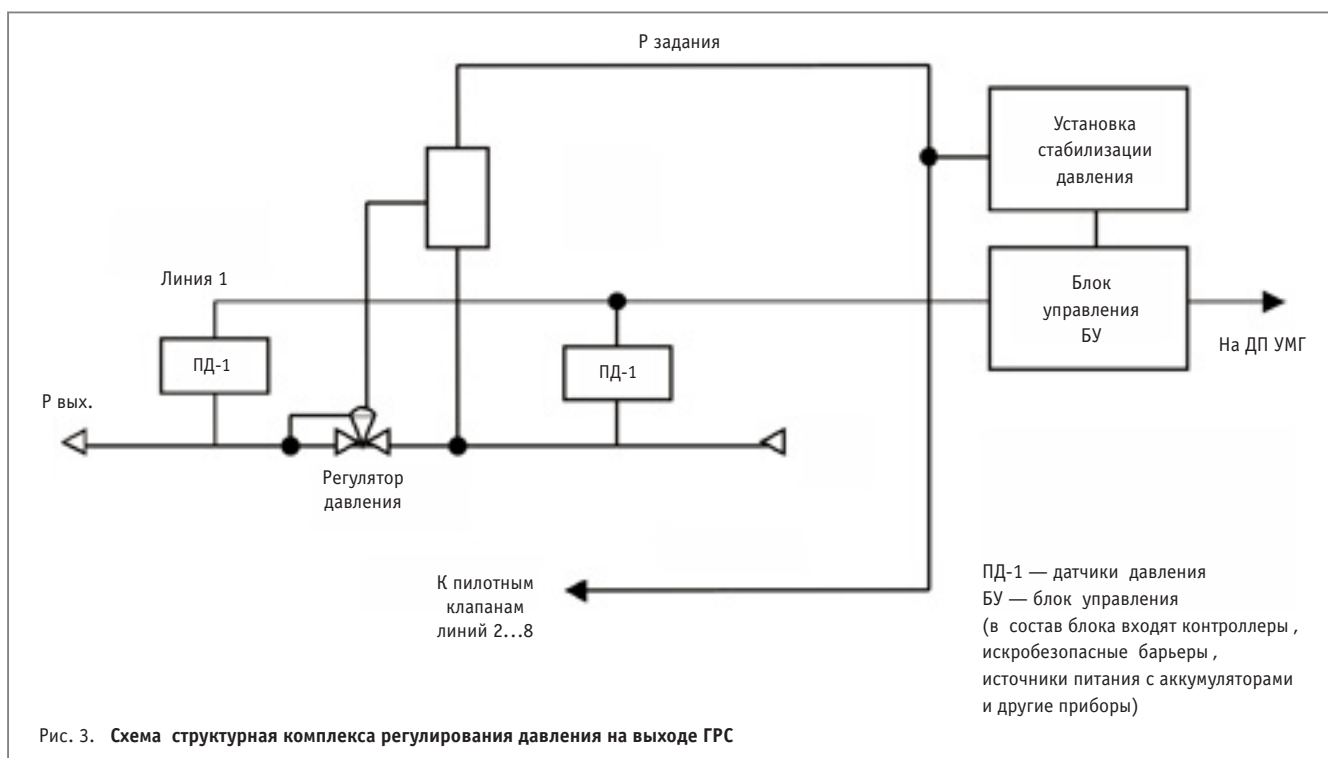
Р задания

Установка стабилизации давления

Линия 1

Блок управления БУ

На ДП УМГ

ПД-1

ПД-1

Р вых.

Регулятор давления

К пилотным клапанам линий 2...8

ПД-1 — датчики давления
БУ — блок управления
(в состав блока входят контроллеры, искробезопасные барьеры, источники питания с аккумуляторами и другие приборы)

Рис. 3. **Схема структурная комплекса регулирования давления на выходе ГРС**